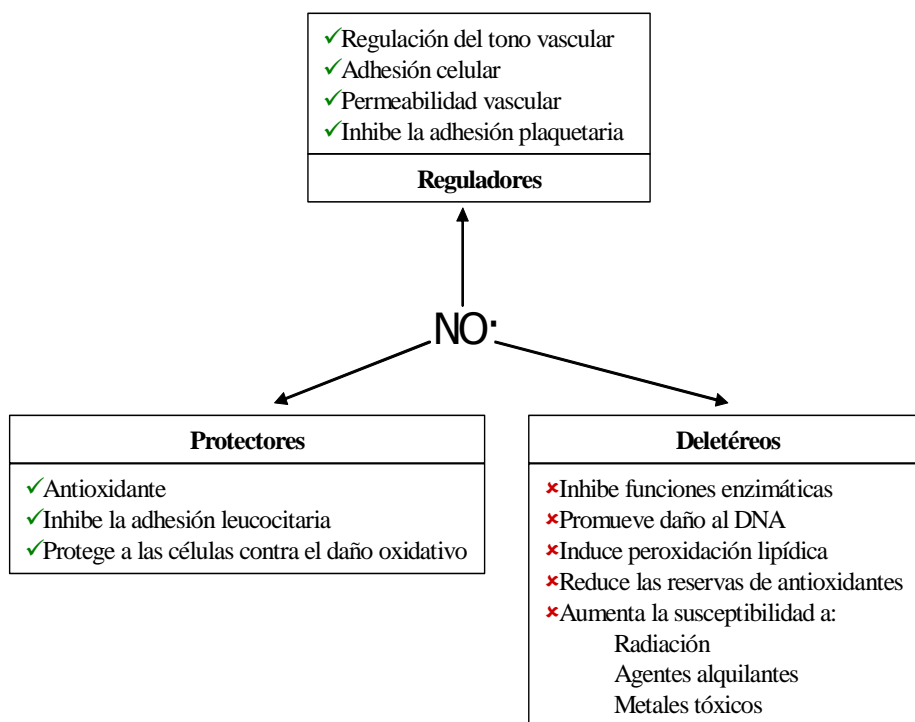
✓Regulación del tono vascular
✓Adhesión celular
✓Permeabilidad vascular
✓Inhibe la adhesión plaquetaria

Reguladores

NO·

Protectores

✓Antioxidante
✓Inhibe la adhesión leucocitaria
✓Protege a las células contra el daño oxidativo

Deletéreos

×Inhibe funciones enzimáticas
×Promueve daño al DNA
×Induce peroxidación lipídica
×Reduce las reservas de antioxidantes
×Aumenta la susceptibilidad a:
Radiación
Agentes alquilantes
Metales tóxicos